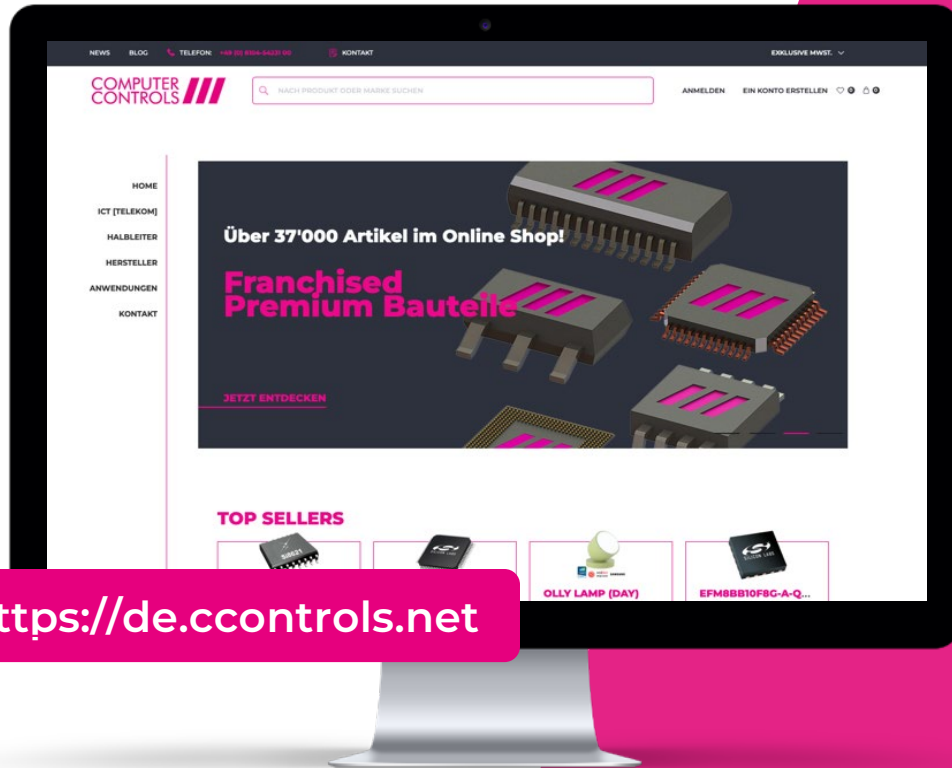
NEWS BLOG TELEFON: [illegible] KONTAKT EXKLUSIVE MWST.

COMPUTER CONTROLS

NACH PRODUKT ODER MARKE SUCHEN

ANMELDEN EIN KONTO ERSTELLEN 0 0

HOME
ICT [TELEKOM]
HALBLEITER
HERSTELLER
ANWENDUNGEN
KONTAKT

Über 37'000 Artikel im Online Shop!

Franchised Premium Bauteile

JETZT ENTDECKEN

TOP SELLERS

OLLY LAMP (DAY)

EFM8BB10F8G-A-Q...

ttps://de.ccontrols.net